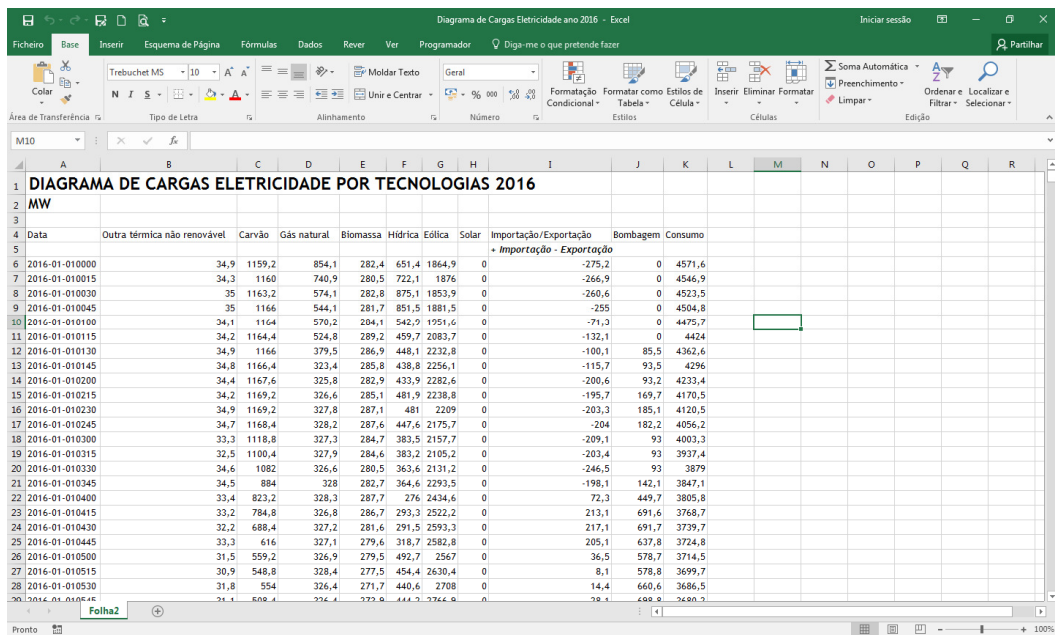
Diagrama de Cargas Eletricidade ano 2016 - Excel

Iniciar sessão

Ficheiro | Base | Inserir | Esquema de Página | Fórmulas | Dados | Rever | Ver | Programador | Diga-me o que pretende fazer | Partilhar

Colar | Área de Transferência | Trebuchet MS | 10 | Tipo de Letra | Moldar Texto | Unir e Centrar | Alinhamento | Geral | Número | Formatação Condicional | Formatar como Tabela | Estilos de Célula | Estilos | Inserir | Eliminar | Formatar | Células | Soma Automática | Preenchimento | Limpar | Ordenar e Filtrar | Localizar e Selecionar | Edição

M10

DIAGRAMA DE CARGAS ELETRICIDADE POR TECNOLOGIAS 2016

MW

| Data | Outra térmica não renovável | Carvão | Gás natural | Biomassa | Hídrica | Eólica | Solar | Importação/Exportação | Bombagem | Consumo |
|---|---|---|---|---|---|---|---|---|---|---|
| | | | | | | | | + Importação - Exportação | | |
| 2016-01-010000 | 34,9 | 1159,2 | 854,1 | 282,4 | 651,4 | 1864,9 | 0 | -275,2 | 0 | 4571,6 |
| 2016-01-010015 | 34,3 | 1160 | 740,9 | 280,5 | 722,1 | 1876 | 0 | -266,9 | 0 | 4546,9 |
| 2016-01-010030 | 35 | 1163,2 | 574,1 | 282,8 | 875,1 | 1853,9 | 0 | -260,6 | 0 | 4523,5 |
| 2016-01-010045 | 35 | 1166 | 544,1 | 281,7 | 851,5 | 1881,5 | 0 | -255 | 0 | 4504,8 |
| 2016-01-010100 | 34,1 | 1164 | 570,2 | 284,1 | 542,9 | 1951,6 | 0 | -71,3 | 0 | 4475,7 |
| 2016-01-010115 | 34,2 | 1164,4 | 524,8 | 289,2 | 459,7 | 2083,7 | 0 | -132,1 | 0 | 4424 |
| 2016-01-010130 | 34,9 | 1166 | 379,5 | 286,9 | 448,1 | 2232,8 | 0 | -100,1 | 85,5 | 4362,6 |
| 2016-01-010145 | 34,8 | 1166,4 | 323,4 | 285,8 | 438,8 | 2256,1 | 0 | -115,7 | 93,5 | 4296 |
| 2016-01-010200 | 34,4 | 1167,6 | 325,8 | 282,9 | 433,9 | 2282,6 | 0 | -200,6 | 93,2 | 4233,4 |
| 2016-01-010215 | 34,2 | 1169,2 | 326,6 | 285,1 | 481,9 | 2238,8 | 0 | -195,7 | 169,7 | 4170,5 |
| 2016-01-010230 | 34,9 | 1169,2 | 327,8 | 287,1 | 481 | 2209 | 0 | -203,3 | 185,1 | 4120,5 |
| 2016-01-010245 | 34,7 | 1168,4 | 328,2 | 287,6 | 447,6 | 2175,7 | 0 | -204 | 182,2 | 4056,2 |
| 2016-01-010300 | 33,3 | 1118,8 | 327,3 | 284,7 | 383,5 | 2157,7 | 0 | -209,1 | 93 | 4003,3 |
| 2016-01-010315 | 32,5 | 1100,4 | 327,9 | 284,6 | 383,2 | 2105,2 | 0 | -203,4 | 93 | 3937,4 |
| 2016-01-010330 | 34,6 | 1082 | 326,6 | 280,5 | 363,6 | 2131,2 | 0 | -246,5 | 93 | 3879 |
| 2016-01-010345 | 34,5 | 884 | 328 | 282,7 | 364,6 | 2293,5 | 0 | -198,1 | 142,1 | 3847,1 |
| 2016-01-010400 | 33,4 | 823,2 | 328,3 | 287,7 | 276 | 2434,6 | 0 | 72,3 | 449,7 | 3805,8 |
| 2016-01-010415 | 33,2 | 784,8 | 326,8 | 286,7 | 293,3 | 2522,2 | 0 | 213,1 | 691,6 | 3768,7 |
| 2016-01-010430 | 32,2 | 688,4 | 327,2 | 281,6 | 291,5 | 2593,3 | 0 | 217,1 | 691,7 | 3739,7 |
| 2016-01-010445 | 33,3 | 616 | 327,1 | 279,6 | 318,7 | 2582,8 | 0 | 205,1 | 637,8 | 3724,8 |
| 2016-01-010500 | 31,5 | 559,2 | 326,9 | 279,5 | 492,7 | 2567 | 0 | 36,5 | 578,7 | 3714,5 |
| 2016-01-010515 | 30,9 | 548,8 | 328,4 | 277,5 | 454,4 | 2630,4 | 0 | 8,1 | 578,8 | 3699,7 |
| 2016-01-010530 | 31,8 | 554 | 326,4 | 271,7 | 440,6 | 2708 | 0 | 14,4 | 660,6 | 3686,5 |

Folha2

Pronto | 100%